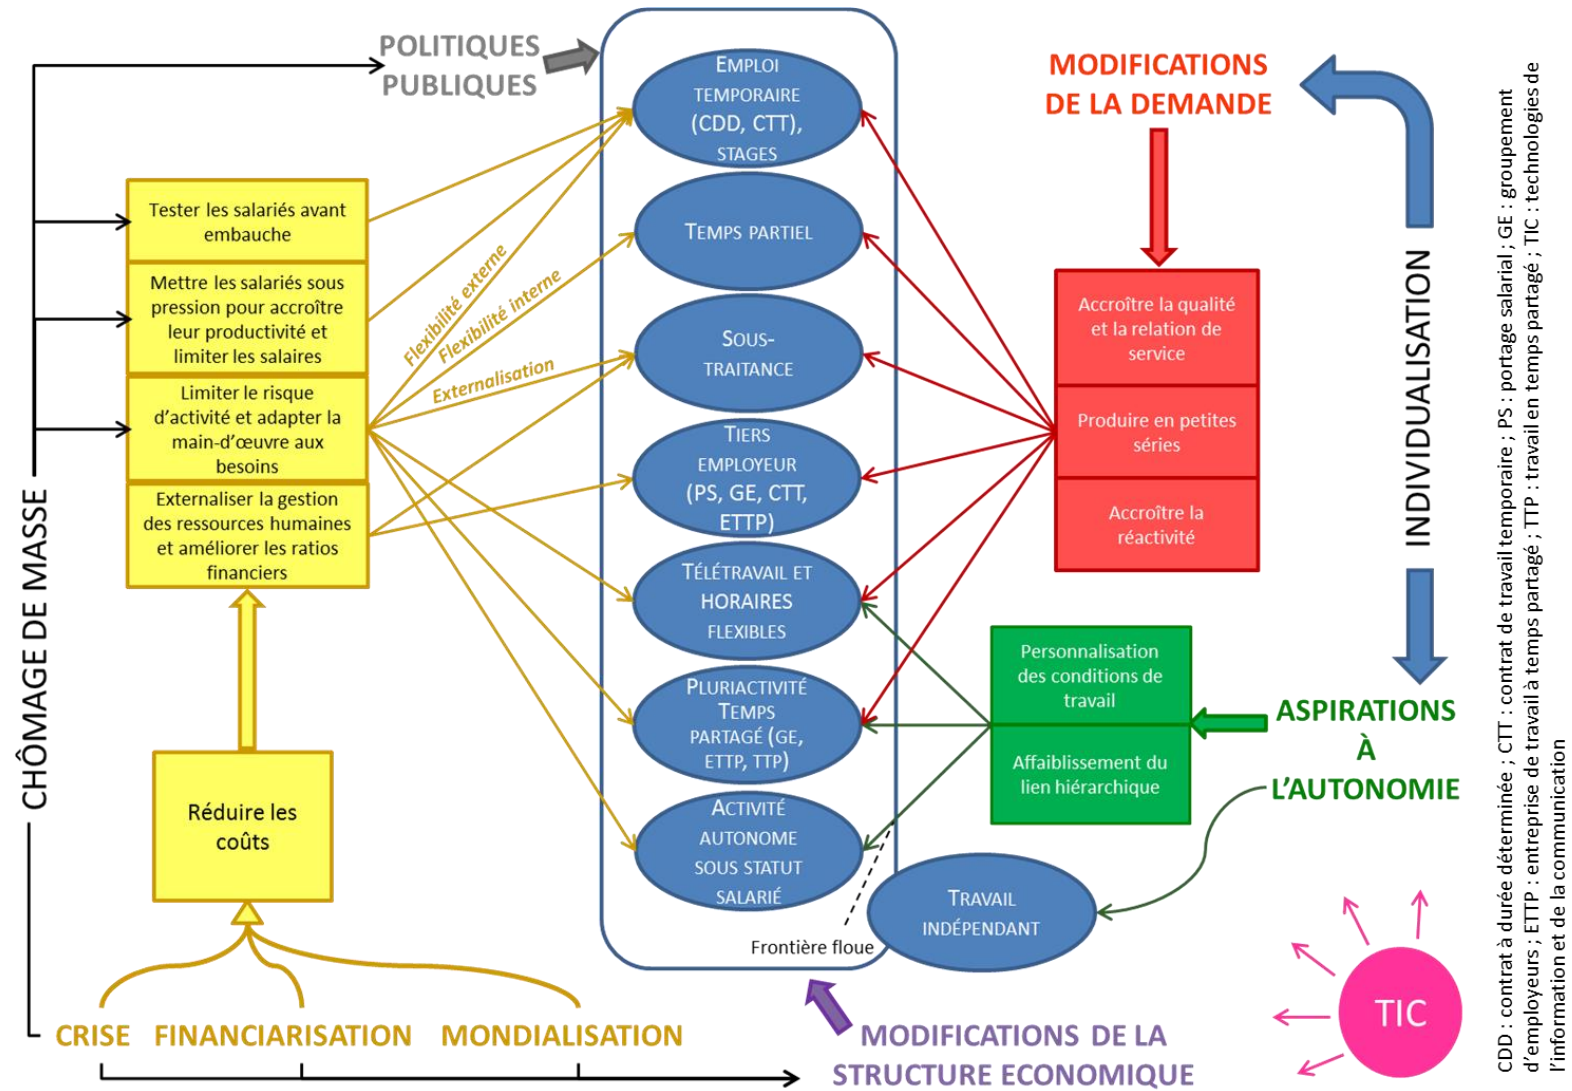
POLITIQUES PUBLIQUES

CHÔMAGE DE MASSE

Tester les salariés avant embauche

Mettre les salariés sous pression pour accroître leur productivité et limiter les salaires

Limiter le risque d'activité et adapter la main-d'œuvre aux besoins

Externaliser la gestion des ressources humaines et améliorer les ratios financiers

Réduire les coûts

CRISE FINANCIARISATION MONDIALISATION

Flexibilité externe
Flexibilité interne
Externalisation

EMPLOI TEMPORAIRE (CDD, CTT), STAGES

TEMPS PARTIEL

SOUS-TRAITANCE

TIERS EMPLOYEUR (PS, GE, CTT, ETTP)

TÉLÉTRAVAIL ET HORAIRES FLEXIBLES

PLURIACTIVITÉ TEMPS PARTAGÉ (GE, ETTP, TTP)

ACTIVITÉ AUTONOME SOUS STATUT SALARIÉ

Frontière floue

TRAVAIL INDÉPENDANT

MODIFICATIONS DE LA STRUCTURE ECONOMIQUE

MODIFICATIONS DE LA DEMANDE

Accroître la qualité et la relation de service

Produire en petites séries

Accroître la réactivité

INDIVIDUALISATION

Personnalisation des conditions de travail

Affaiblissement du lien hiérarchique

ASPIRATIONS À L'AUTONOMIE

TIC

CDD : contrat à durée déterminée ; CTT : contrat de travail temporaire ; PS : portage salarial ; GE : groupement d'employeurs ; ETTP : entreprise de travail à temps partagé ; TTP : travail en temps partagé ; TIC : technologies de l'information et de la communication